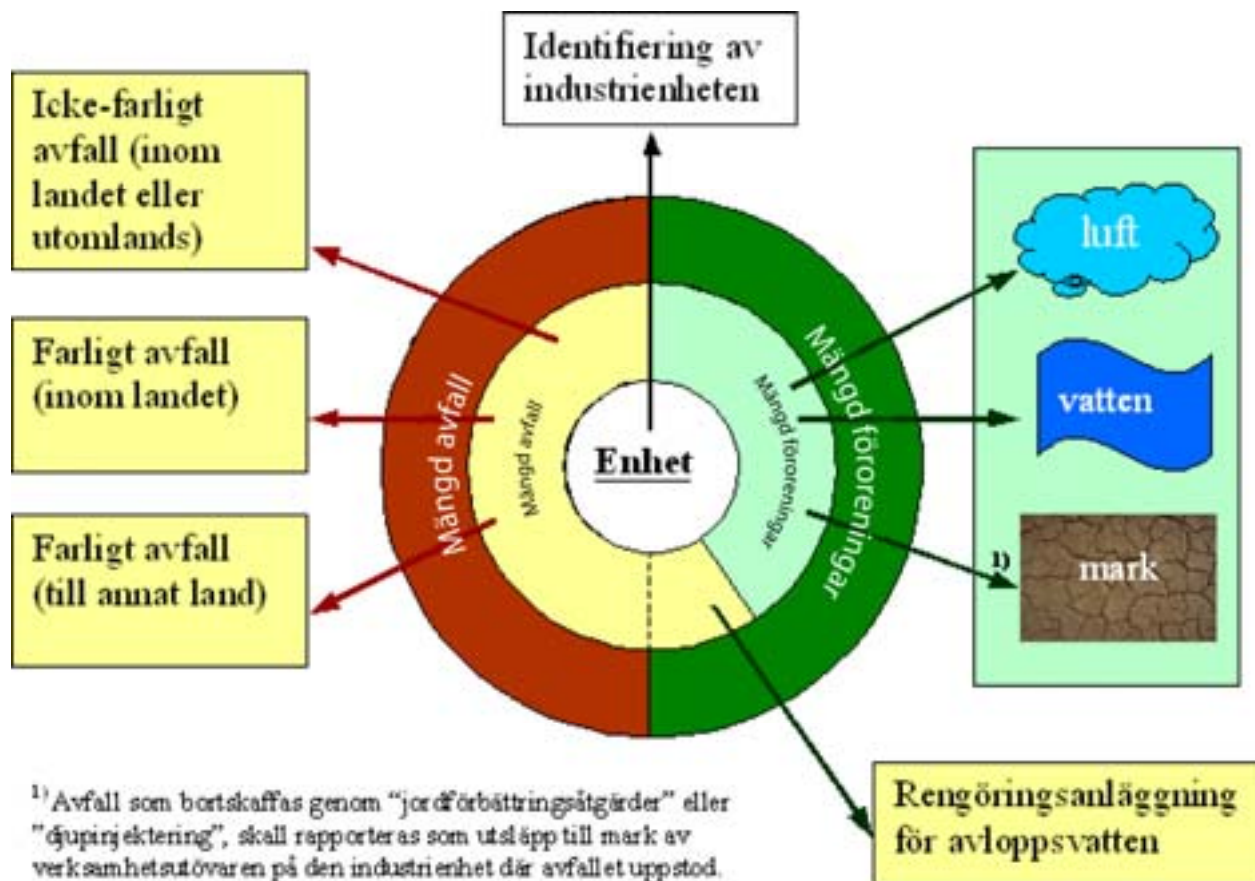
Identifiering av industrienheten

Icke-farligt avfall (inom landet eller utomlands)

Farligt avfall (inom landet)

Farligt avfall (till annat land)

Mängd avfall

Mängd avfall

Enhet

Mängd föroreningar

Mängd föroreningar

luft

vatten

1) mark

Rengöringsanläggning för avloppsvatten

$^{1)}$ Avfall som bortskaffas genom "jordförbättringsåtgärder" eller "djupinjektering", skall rapporteras som utsläpp till mark av verksamhetsutövaren på den industrienhet där avfallet uppstod.